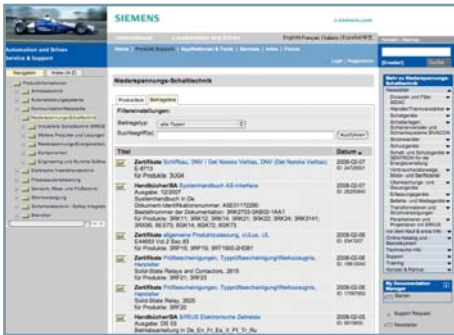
SIEMENS

Automation and Drives
Service & Support

Navigation | Index (A-Z)

Niederspannungs-Schalttechnik

Produkte | Beiträge

Filtereinstellungen:
Beitragstyp: alle Typen
Suchbegriff(e):
Ausführen

| Titel | Datum |
|---|---|
| Zertifikate Schiffbau, DNV / Det Norske Veritas, DNV (Det Norske Veritas) E-9713 Für Produkt: 3UG4 | 2008-02-07 |
| Handbücher/BA Systemhandbuch AS-Interface Ausgabe: 12/2007 Systemhandbuch In De Dokumenten-Identifikationsnummer: A5E01172090 Bestellnummer der Dokumentation: 3RK2703-3AB02-1AA1 | 2008-02-07 |
| Zertifikate allgemeine Produktzulassung, cULus, UL E44653 Vol.2 Sec.83 | 2008-02-06 |
| Zertifikate Prüfbescheinigungen, Typprüfbescheinigung/Werkszeugnis, Hersteller Solid-State Relays and Contactors, 2615 Für Produkt: 3RF23 | 2008-02-06 |
| Zertifikate Prüfbescheinigungen, Typprüfbescheinigung/Werkszeugnis, Hersteller Solid-State Relay, 2625 Für Produkt: 3RF20 | 2008-02-06 |
| Handbücher/BA SIRIUS Elektronische Zeitrelais Ausgabe: DS 03 Betriebsanleitung In De, En, Fr, Es, It, Pt, Tr, Ru | 2008-02-05 |

Support Request
Newsletter